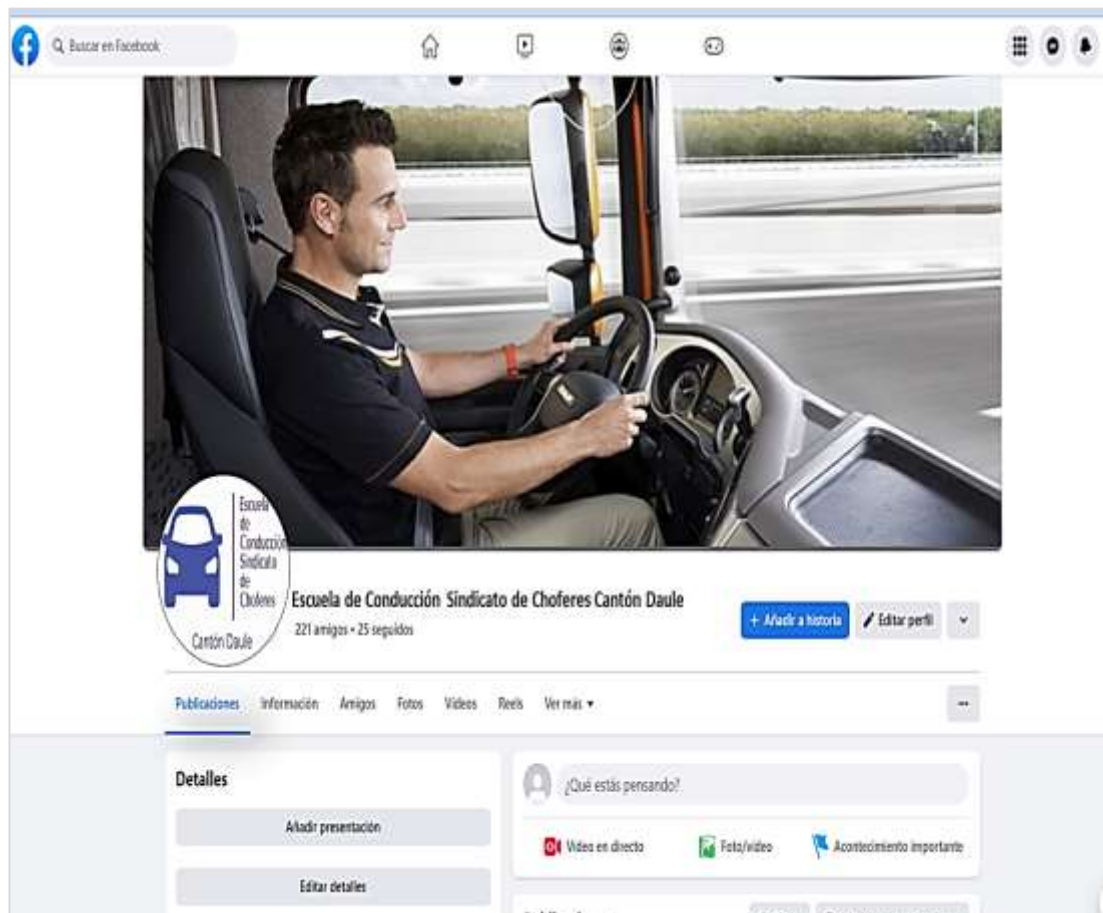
Buscar en Facebook

Escuela de Conducción Sindicato de Choferes

Cantón Daule

Escuela de Conducción Sindicato de Choferes Cantón Daule

221 amigos • 25 seguidos

+ Añadir a historia

Editar perfil

Publicaciones Información Amigos Fotos Videos Reels Ver más ▾

...

Detalles

Añadir presentación

Editar detalles

¿Qué estás pensando?

Video en directo

Foto/video

Acontecimiento importante